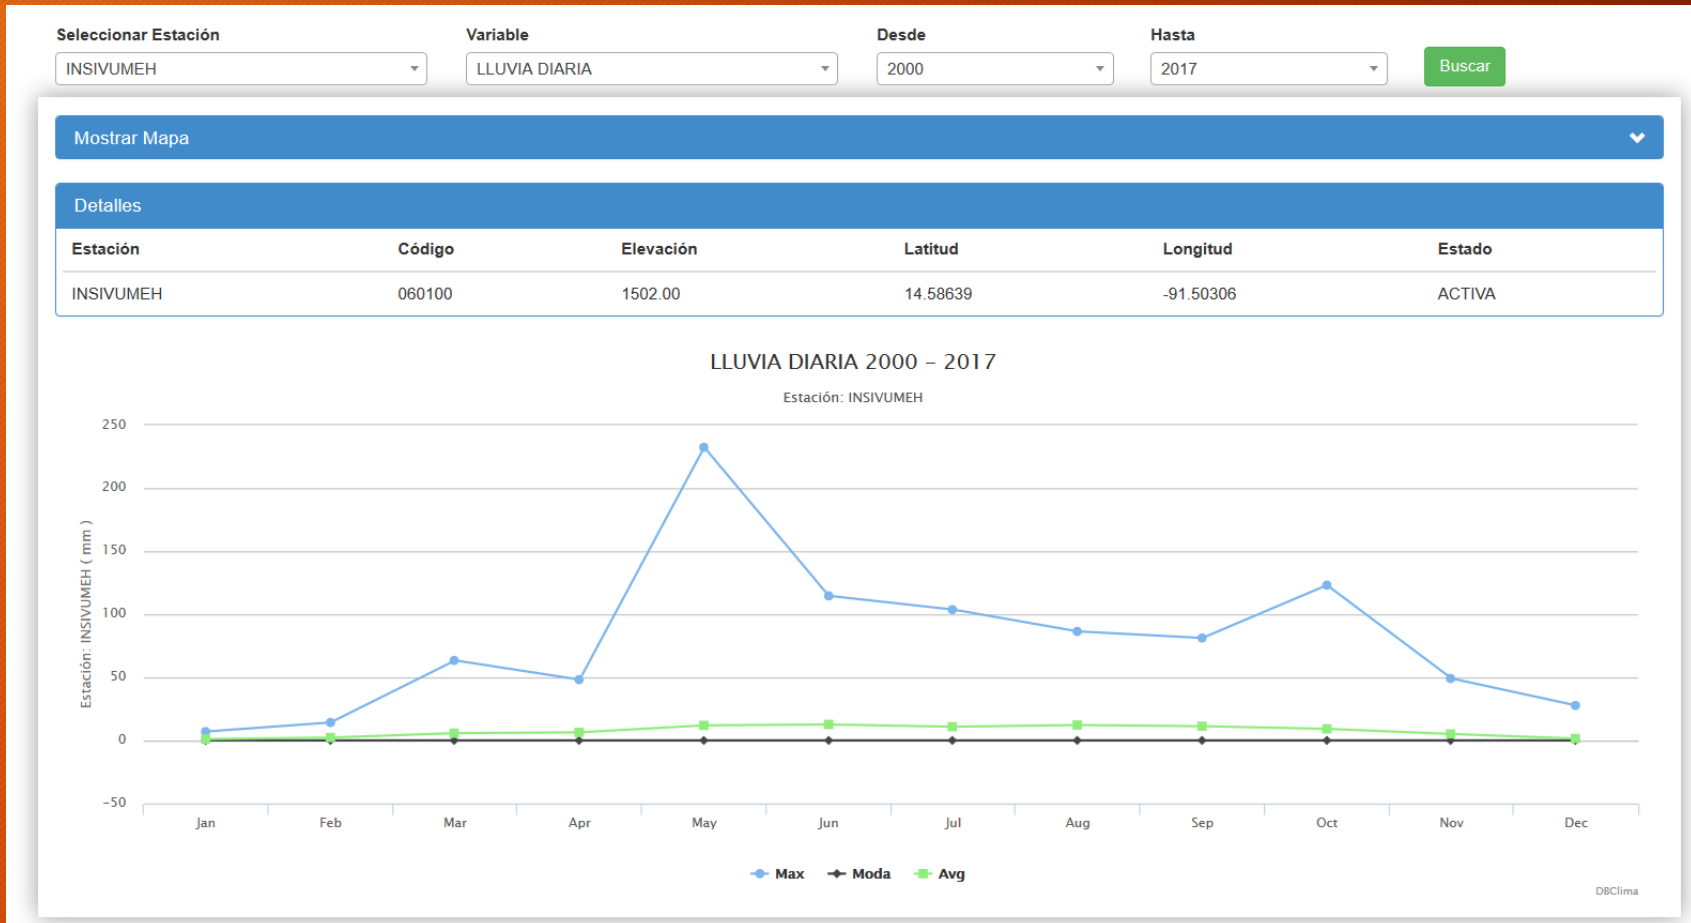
Seleccionar Estación
INSIVUMEH

Variable
LLUVIA DIARIA

Desde
2000

Hasta
2017

Buscar

Mostrar Mapa

Detalles

| Estación | Código | Elevación | Latitud | Longitud | Estado |
|---|---|---|---|---|---|
| INSIVUMEH | 060100 | 1502.00 | 14.58639 | -91.50306 | ACTIVA |

LLUVIA DIARIA 2000 – 2017

Estación: INSIVUMEH

Estación: INSIVUMEH ( mm )

250
200
150
100
50
0
−50

Jan Feb Mar Apr May Jun Jul Aug Sep Oct Nov Dec

Max Moda Avg

DBClima